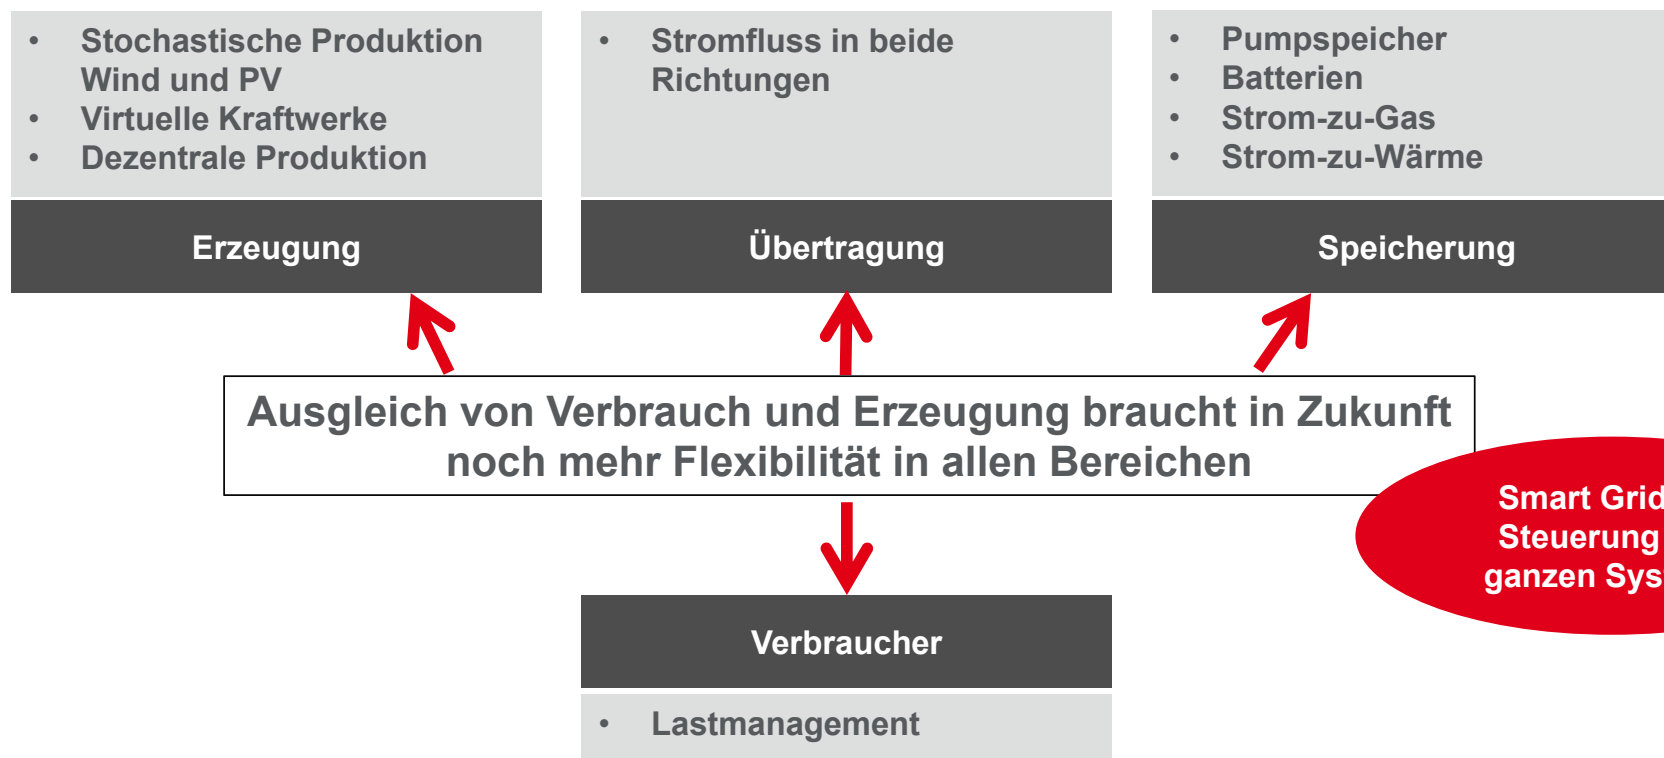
- Stochastische Produktion Wind und PV
- Virtuelle Kraftwerke
- Dezentrale Produktion

Erzeugung

- Stromfluss in beide Richtungen

Übertragung

- Pumpspeicher
- Batterien
- Strom-zu-Gas
- Strom-zu-Wärme

Speicherung

Ausgleich von Verbrauch und Erzeugung braucht in Zukunft noch mehr Flexibilität in allen Bereichen

Smart Grid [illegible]
Steuerung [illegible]
ganzen Sys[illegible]

Verbraucher

- Lastmanagement